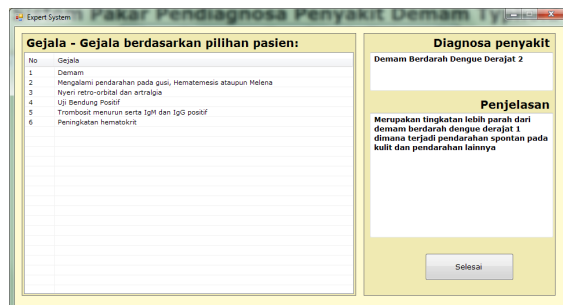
Expert System

Pakar Pendiagnosa Penyakit Demam Ty

Gejala - Gejala berdasarkan pilihan pasien:

| No | Gejala |
|---|---|
| 1 | Demam |
| 2 | Mengalami pendarahan pada gusi, Hematemesis ataupun Melena |
| 3 | Nyeri retro-orbital dan artralgia |
| 4 | Uji Bendung Positif |
| 5 | Trombosit menurun serta IgM dan IgG positif |
| 6 | Peningkatan hematokrit |

Diagnosa penyakit

Demam Berdarah Dengue Derajat 2

Penjelasan

Merupakan tingkatan lebih parah dari demam berdarah dengue derajat 1 dimana terjadi pendarahan spontan pada kulit dan pendarahan lainnya

Selesai